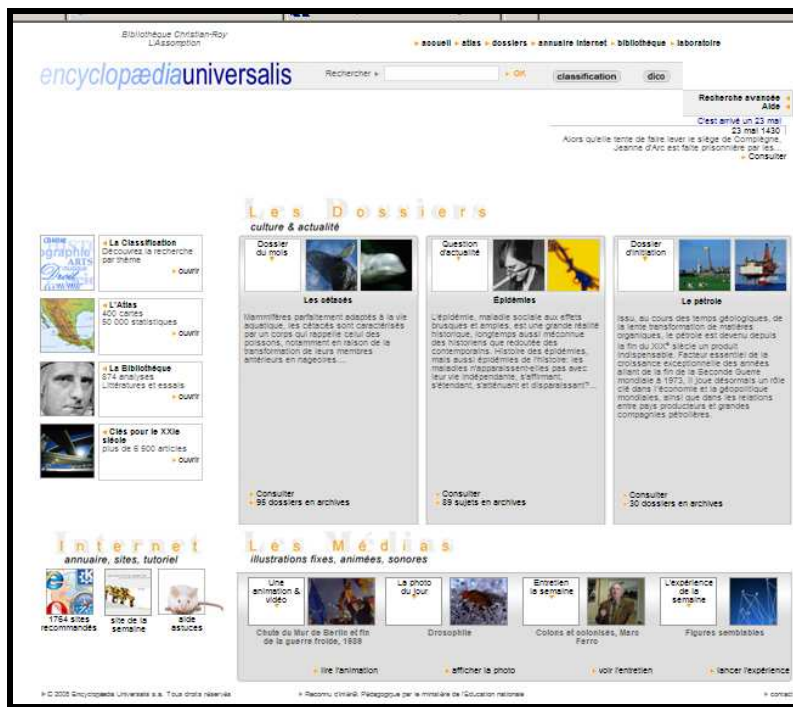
Bibliothèque Christian-Roy
L'Assomption

▸ accueil ▸ atlas ▸ dossiers ▸ annuaire internet ▸ bibliothèque ▸ laboratoire

encyclopædiauniversalis

Rechercher ▸ ▸ OK classification dico

Recherche avancée ▸
Aide ▸

C'est arrivé un 23 mai
23 mai 1430
Alors qu'elle tente de faire lever le siège de Compiègne, Jeanne d'Arc est faite prisonnière par les...
▸ Consulter

Les Dossiers
culture & actualité

▸ La Classification
Découvrez la recherche par thème
▸ ouvrir

▸ L'Atlas
400 cartes
50 000 statistiques
▸ ouvrir

▸ La Bibliothèque
674 analyses
Littératures et essais
▸ ouvrir

▸ Clés pour le XXIe siècle
plus de 6 900 articles
▸ ouvrir

Dossier du mois

Les cétacés

Mammifères parfaitement adaptés à la vie aquatique, les cétacés sont caractérisés par un corps qui rappelle celui des poissons, notamment en raison de la transformation de leurs membres antérieurs en nageoires....

▸ Consulter
▸ 95 dossiers en archives

Question d'actualité

Épidémies

L'épidémie, maladie sociale aux effets brusques et amples, est une grande réalité historique, longtemps aussi méconnue des historiens que redoutée des contemporains. Histoire des épidémies, mais aussi épidémies de l'histoire: les maladies n'apparaissent-elles pas avec leur vie indépendante, s'affirmant, s'étendant, s'atténuant et disparaissant?...

▸ Consulter
▸ 89 sujets en archives

Dossier d'initiation

Le pétrole

Issu, au cours des temps géologiques, de la lente transformation de matières organiques, le pétrole est devenu depuis la fin du XIXe siècle un produit indispensable. Facteur essentiel de la croissance exceptionnelle des années allant de la fin de la Seconde Guerre mondiale à 1973, il joue désormais un rôle clé dans l'économie et la géopolitique mondiales, ainsi que dans les relations entre pays producteurs et grandes compagnies pétrolières.

▸ Consulter
▸ 30 dossiers en archives

Internet
annuaire, sites, tutoriel

1764 sites recommandés
site de la semaine
aide astuces

Les Médias
illustrations fixes, animées, sonores

Une animation & vidéo
Chute du Mur de Berlin et fin de la guerre froide, 1989
▸ lire l'animation

La photo du jour
Drosophile
▸ afficher la photo

Entretien de la semaine
Colons et colonisés, Marc Ferro
▸ voir l'entretien

L'expérience de la semaine
Figures semblables
▸ lancer l'expérience

▸ © 2008 Encyclopædia Universalis s.a. Tous droits réservés
▸ Reconnu d'intérêt Pédagogique par le ministère de l'Education nationale
▸ contact